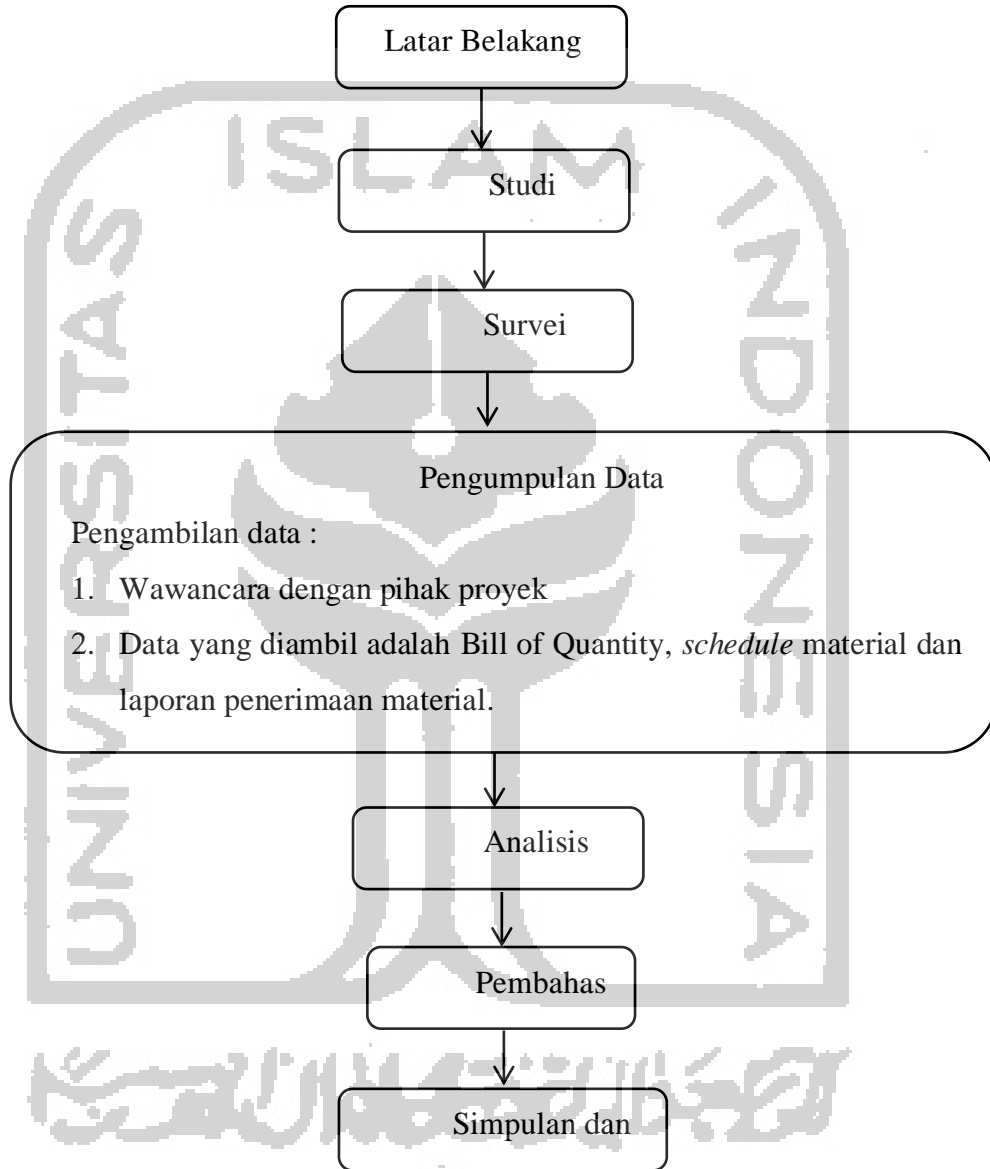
Latar Belakang

Studi

Survei

Pengumpulan Data

Pengambilan data :

1. Wawancara dengan pihak proyek
2. Data yang diambil adalah Bill of Quantity, *schedule* material dan laporan penerimaan material.

Analisis

Pembahas

Simpulan dan

ISLAM INDONESIA UNIVERSITAS